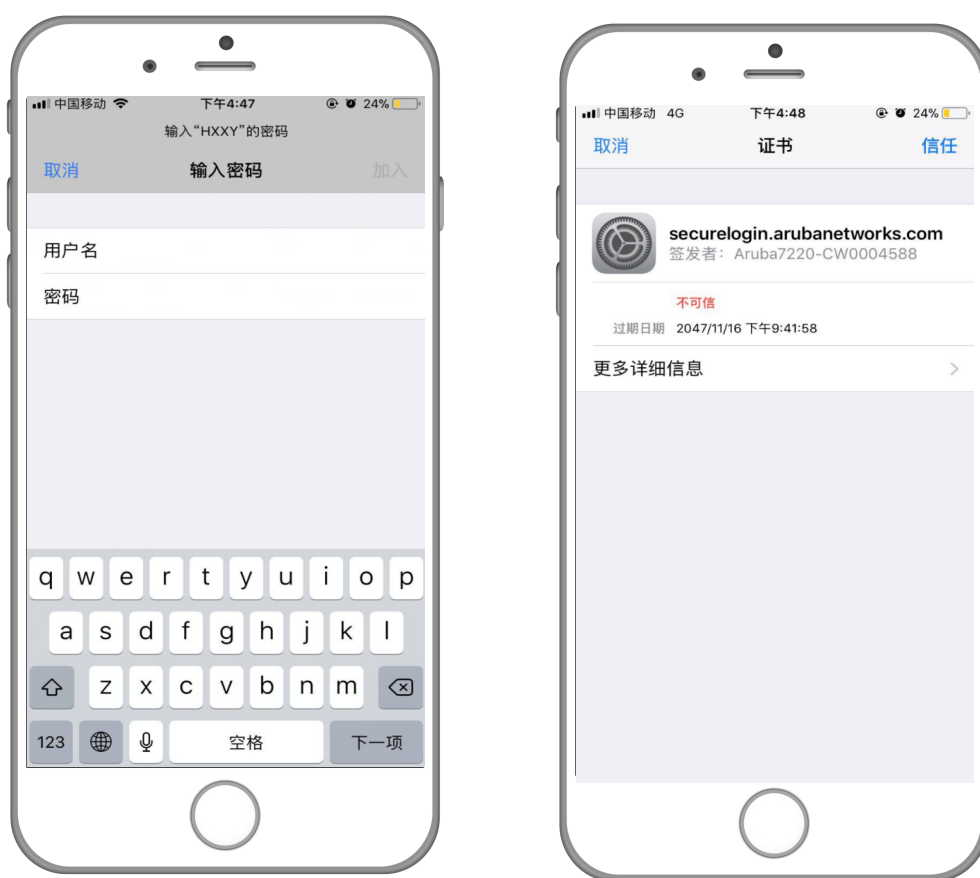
中国移动 下午4:47 24%
输入“HXXY”的密码
取消 输入密码 加入
用户名
密码
q w e r t y u i o p
a s d f g h j k l
z x c v b n m
123 空格 下一项

中国移动 4G 下午4:48 24%
取消 证书 信任
securelogin.arubanetworks.com
签发者: Aruba7220-CW0004588
不可信
过期日期 2047/11/16 下午9:41:58
更多详细信息